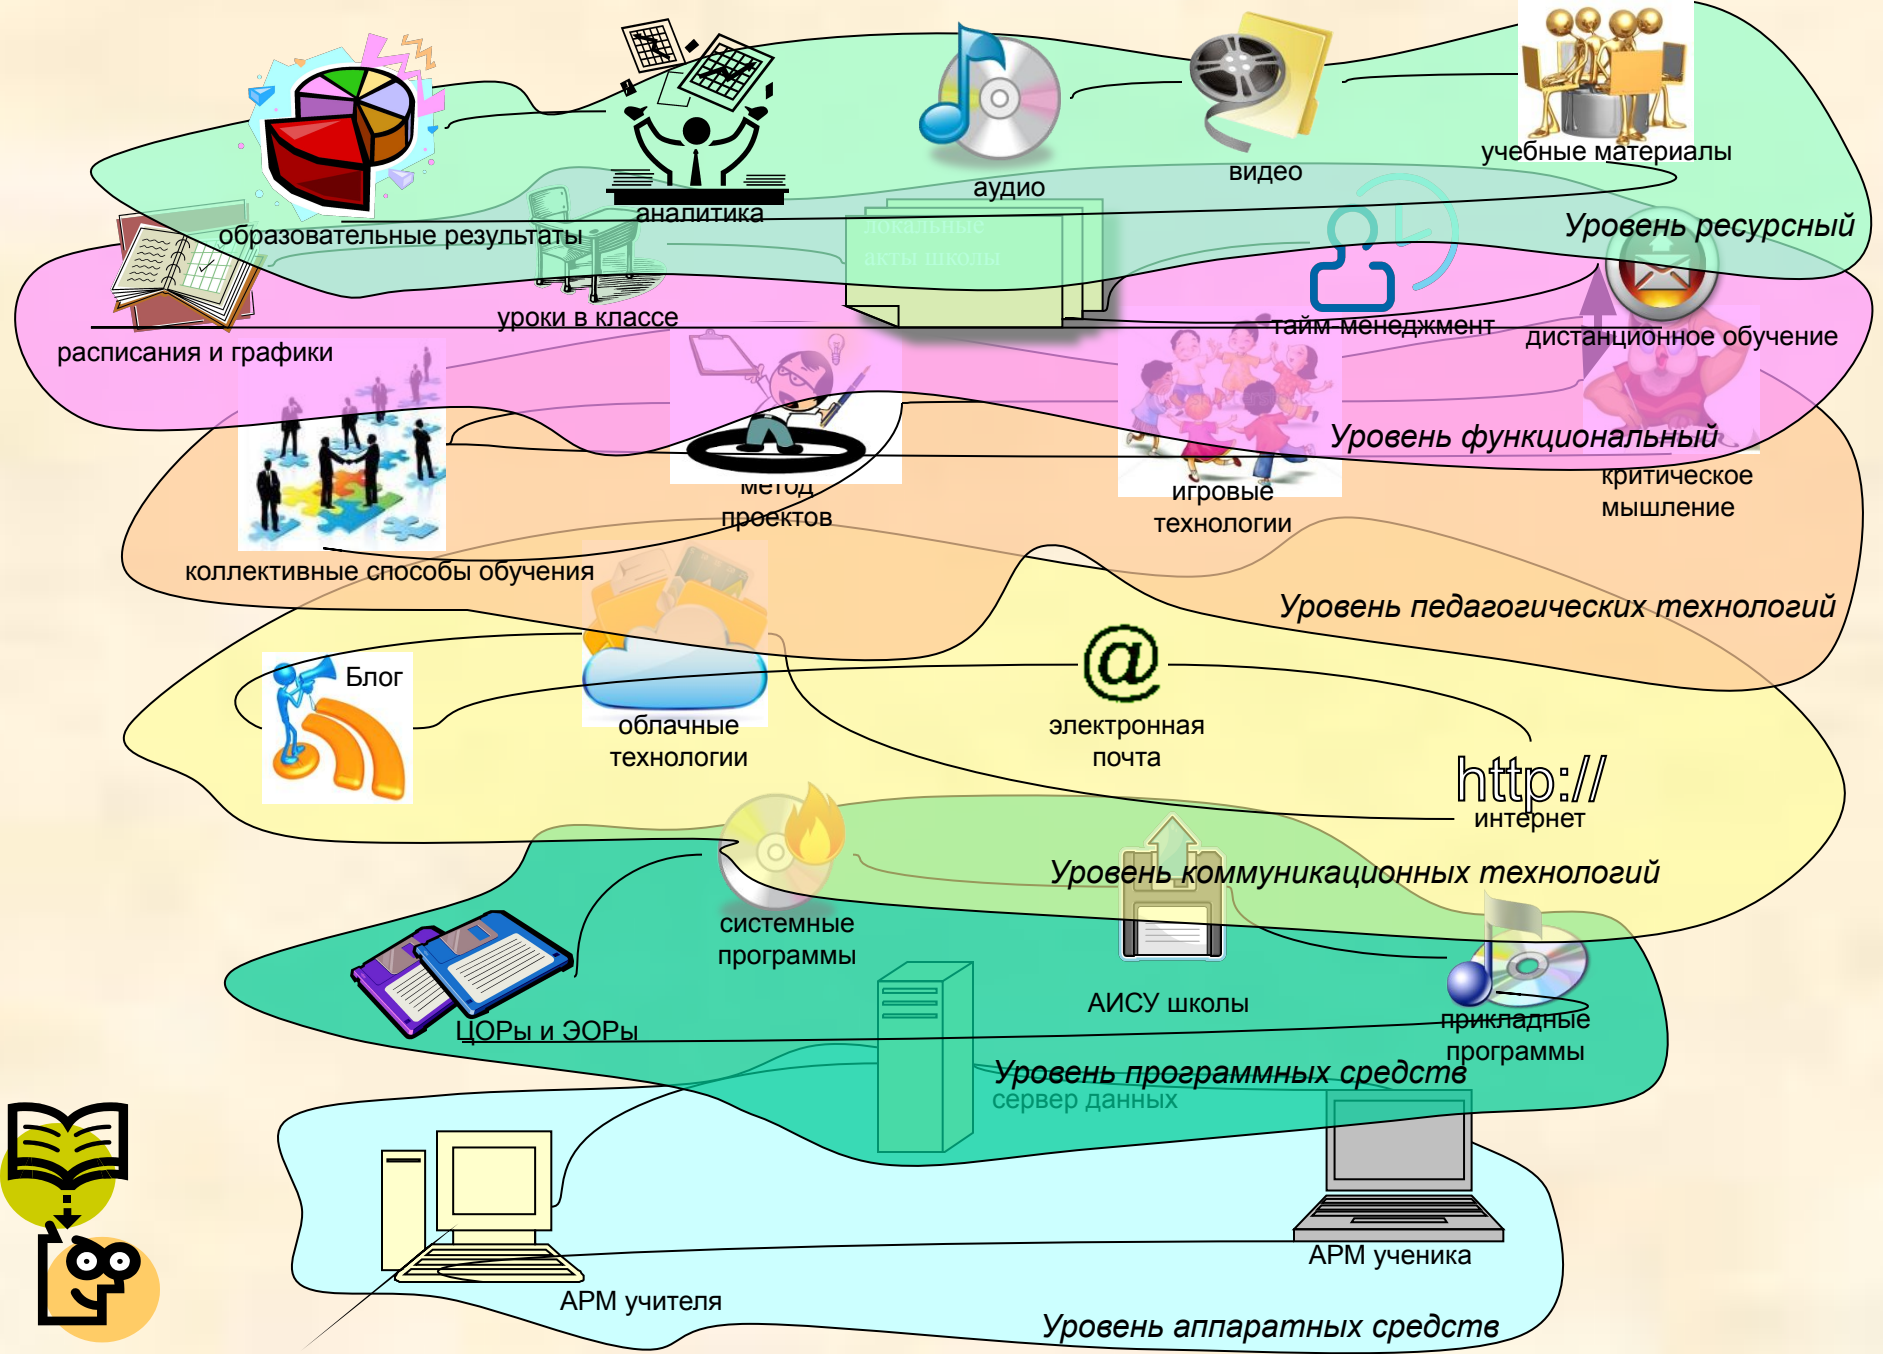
аналитика

аудио

видео

учебные материалы

образовательные результаты

Уровень ресурсный

локальные акты школы

уроки в классе

тайм-менеджмент

дистанционное обучение

расписания и графики

Уровень функциональный

метод проектов

игровые технологии

критическое мышление

коллективные способы обучения

Уровень педагогических технологий

Блог

облачные технологии

@

электронная почта

http://

интернет

Уровень коммуникационных технологий

системные программы

АИСУ школы

прикладные программы

ЦОРы и ЭОРы

Уровень программных средств

сервер данных

АРМ ученика

АРМ учителя

Уровень аппаратных средств